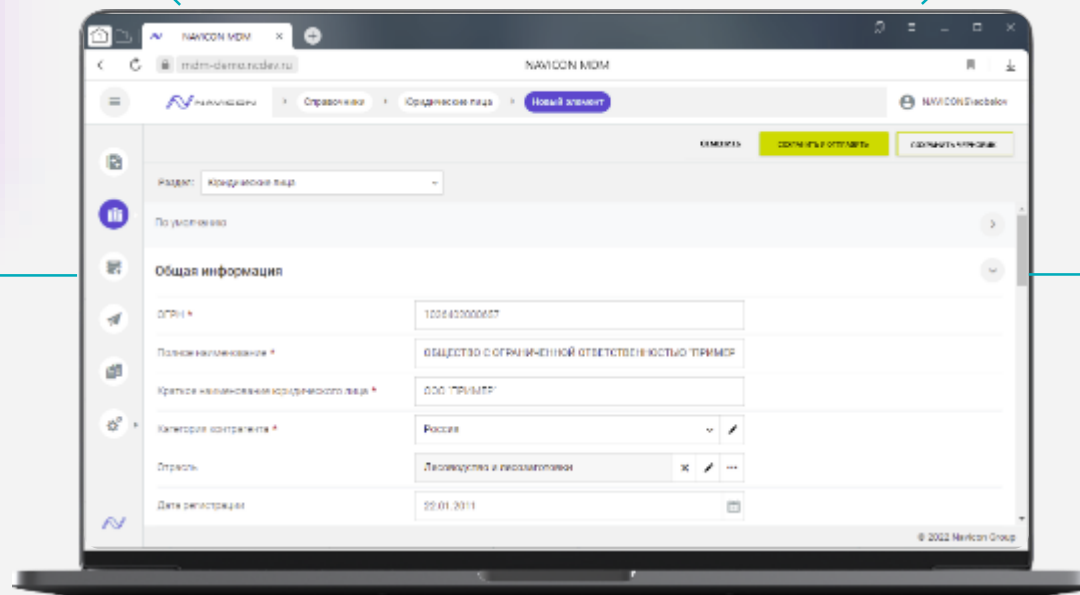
NAVICON MDM
mdm-demo.ncdev.ru
NAVICON MDM
NAVICON
Справочники
Юридические лица
Новый элемент
NAVICON\testuser
ОТМЕНИТЬ
СОХРАНИТЬ И ОТПРАВИТЬ
СОХРАНИТЬ ЧЕРНОВИК
Раздел: Юридические лица
По умолчанию
Общая информация
ОГРН *
1036403000067
Полное наименование *
ОБЩЕСТВО С ОГРАНИЧЕННОЙ ОТВЕТСТВЕННОСТЬЮ "ПРИМЕР
Краткое наименование юридического лица *
ООО "ПРИМЕР"
Категория контрагента *
Россия
Отрасль
Лесоводство и лесозаготовки
Дата регистрации
22.01.2011
© 2022 Navicon Group